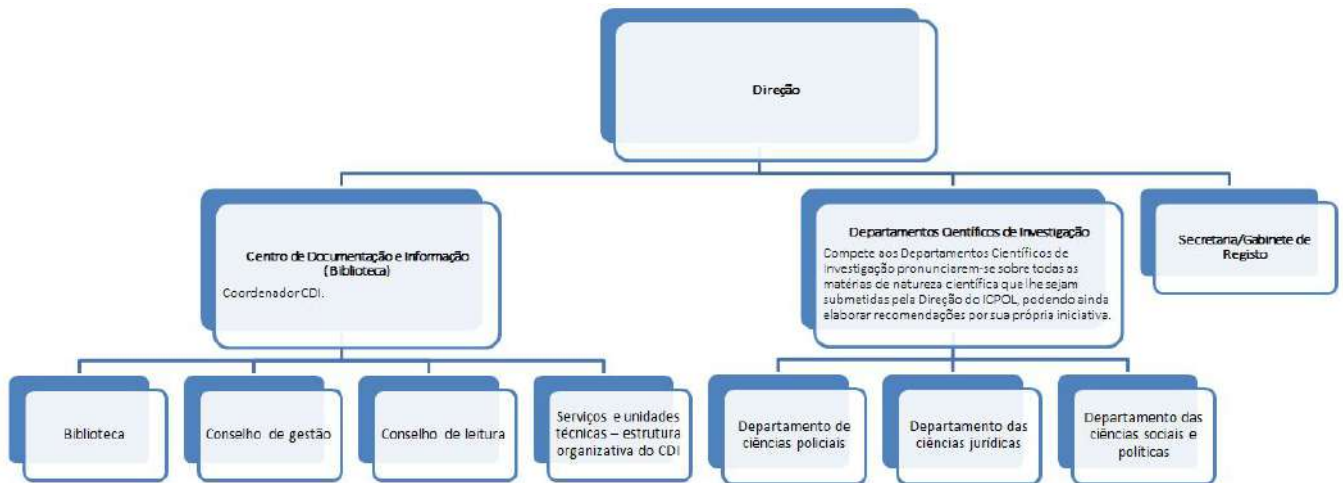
Direção

Centro de Documentação e Informação (Biblioteca)

Coordenador CDI.

Departamentos Científicos de Investigação

Compete aos Departamentos Científicos de Investigação pronunciarem-se sobre todas as matérias de natureza científica que lhe sejam submetidas pela Direção do ICPOL, podendo ainda elaborar recomendações por sua própria iniciativa.

Secretaria/Gabinete de Registo

Biblioteca

Conselho de gestão

Conselho de leitura

Serviços e unidades técnicas – estrutura organizativa do CDI

Departamento de ciências policiais

Departamento das ciências jurídicas

Departamento das ciências sociais e políticas